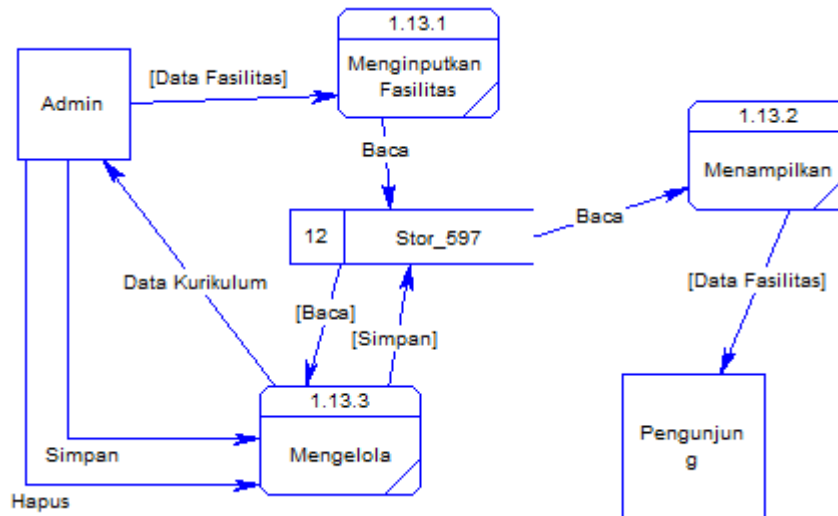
1.13.1

Menginputkan Fasilitas

Admin

[Data Fasilitas]

Baca

1.13.2

Menampilkan

12

Stor_597

Baca

Data Kurikulum

[Baca]

[Simpan]

[Data Fasilitas]

1.13.3

Mengelola

Simpan

Hapus

Pengunjun
g